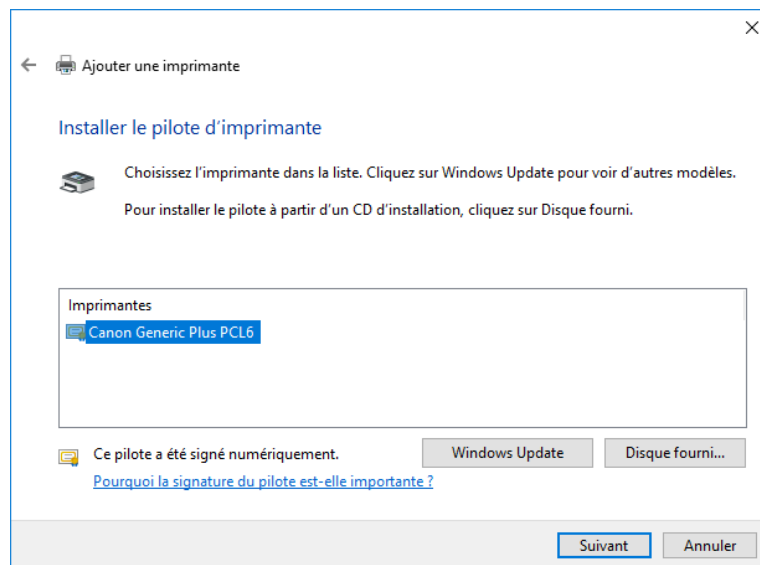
Ajouter une imprimante

Installer le pilote d’imprimante

Choisissez l’imprimante dans la liste. Cliquez sur Windows Update pour voir d’autres modèles.

Pour installer le pilote à partir d’un CD d’installation, cliquez sur Disque fourni.

Imprimantes
Canon Generic Plus PCL6

Ce pilote a été signé numériquement.
Pourquoi la signature du pilote est-elle importante ?

Windows Update
Disque fourni...

Suivant
Annuler